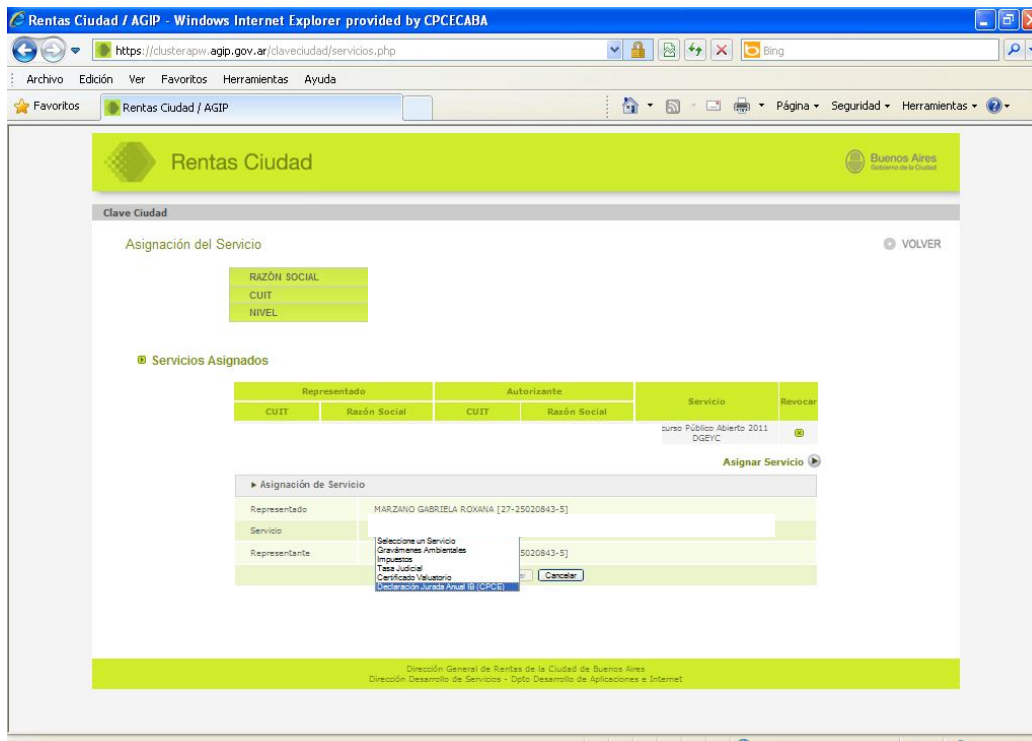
Rentas Ciudad / AGIP - Windows Internet Explorer provided by CPCECABA

https://clusterapw.agip.gov.ar/claveciudad/servicios.php

Bing

Archivo Edición Ver Favoritos Herramientas Ayuda

Favoritos Rentas Ciudad / AGIP

Página Seguridad Herramientas

Rentas Ciudad

Buenos Aires
Gobierno de la Ciudad

Clave Ciudad

Asignación del Servicio

VOLVER

RAZÓN SOCIAL
CUIT
NIVEL

Servicios Asignados

| Representado | | Autorizante | | Servicio | Revocar |
|---|---|---|---|---|---|
| CUIT | Razón Social | CUIT | Razón Social | | |
| | | | | curso Público Abierto 2011 DGEYC | |

Asignar Servicio

▸ Asignación de Servicio

Representado MARZANO GABRIELA ROXANA [27-25020843-5]

Servicio

Seleccione un Servicio
Gravámenes Ambientales
Impuestos
Tasa Judicial
Certificado Valuatorio
Declaración Jurada Anual IB (CPCE)

Representante 5020843-5]

r Cancelar

Dirección General de Rentas de la Ciudad de Buenos Aires
Dirección Desarrollo de Servicios - Dpto Desarrollo de Aplicaciones e Internet